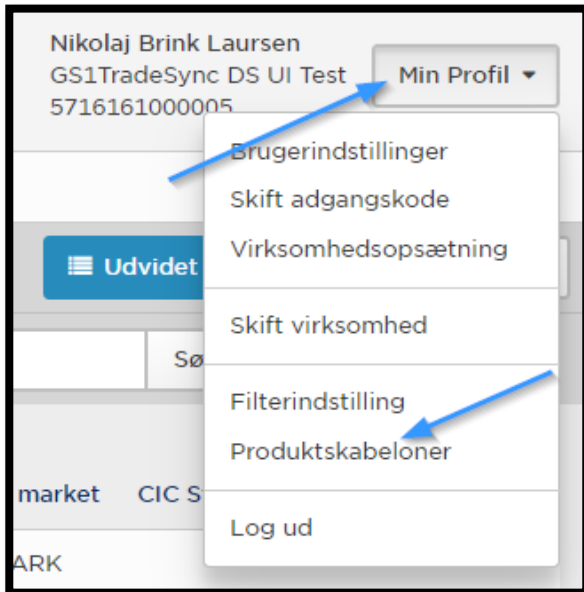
Nikolaj Brink Laursen
GS1TradeSync DS UI Test
5716161000005

Min Profil ▾

Brugerindstillinger
Skift adgangskode
Virksomhedsopsætning

Skift virksomhed

Filterindstilling
Produktskabeloner

Log ud

Udvidet

Sø

market CIC S

ARK